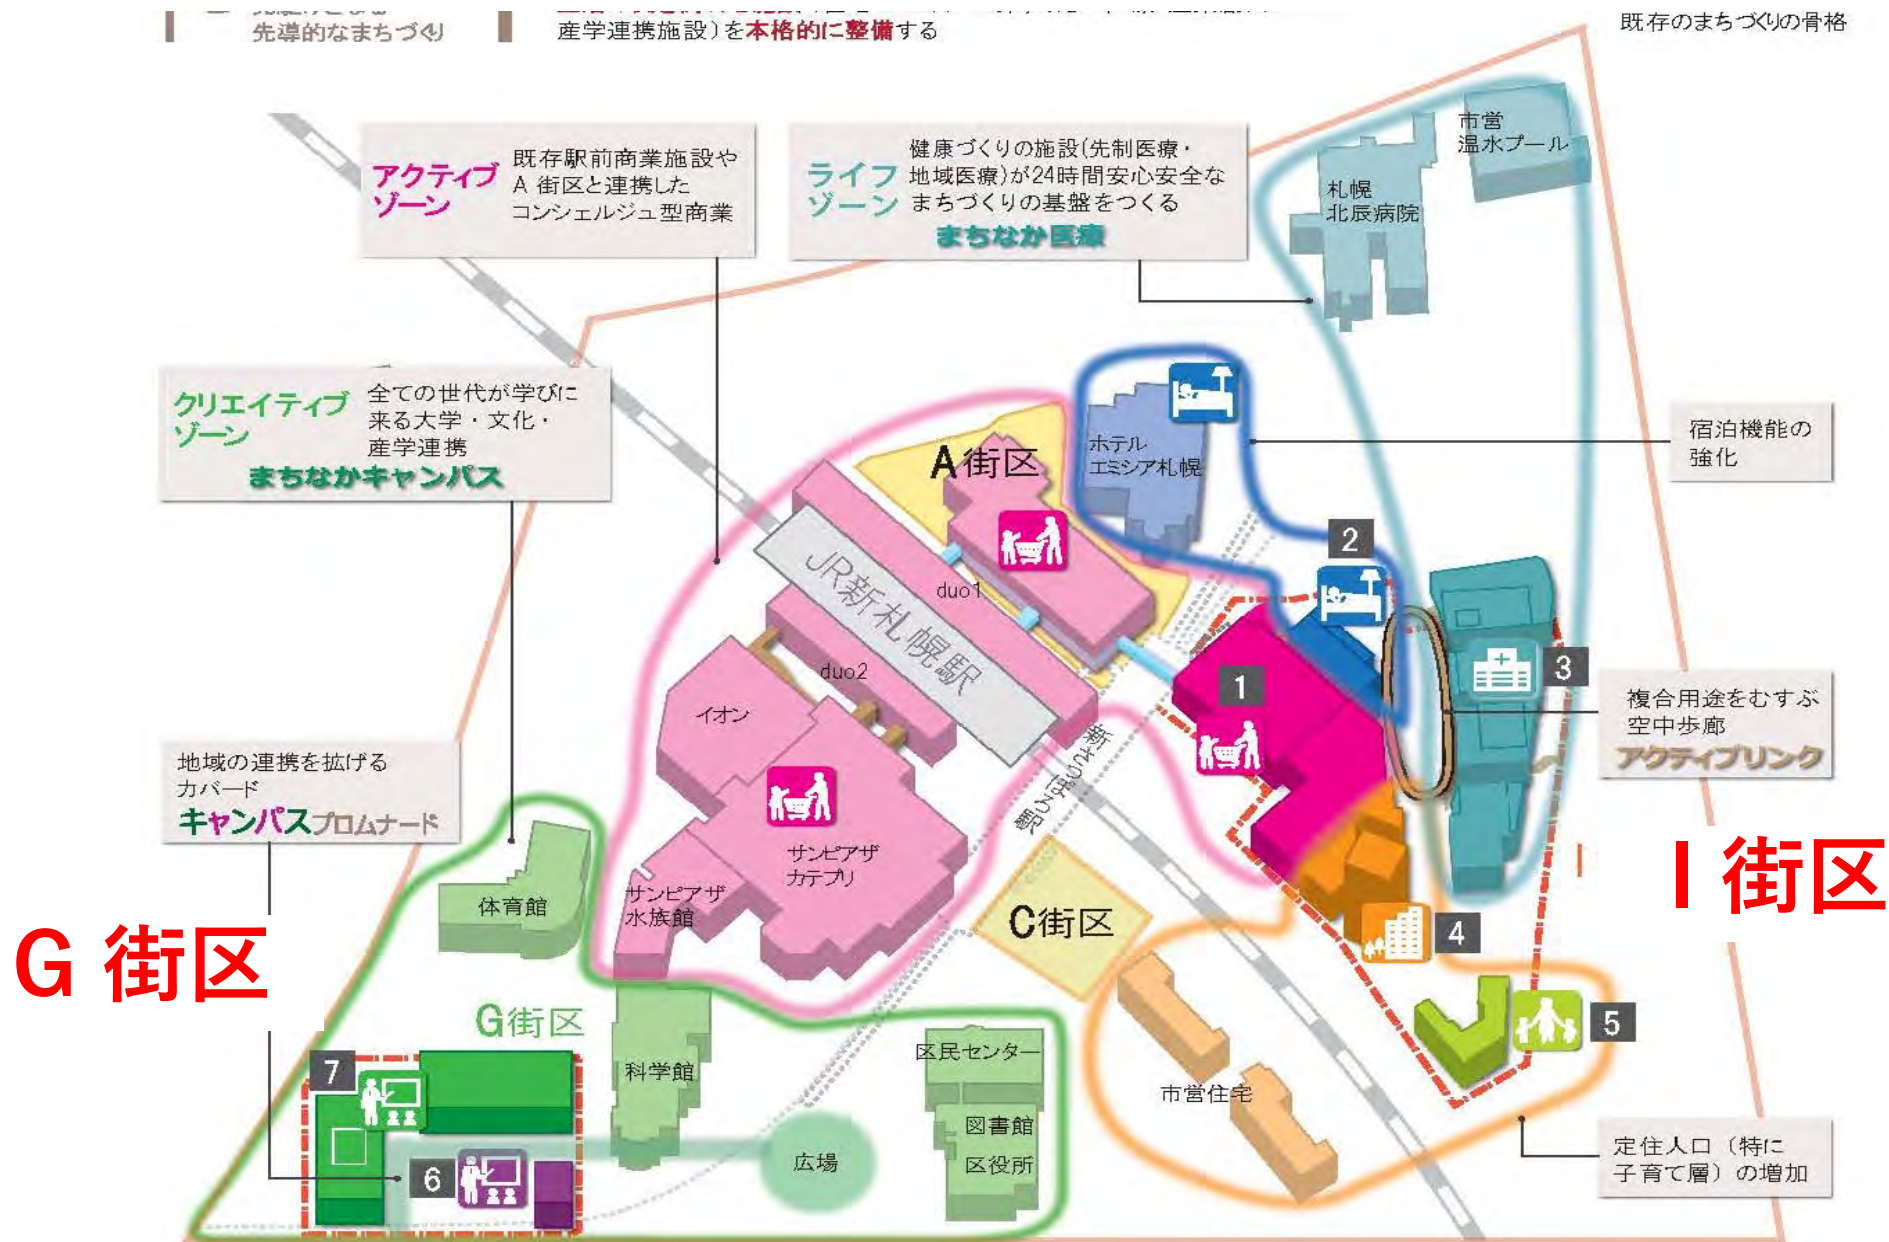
先導的なまちづくり

産学連携施設）を本格的に整備する

既存のまちづくりの骨格

アクティブゾーン
既存駅前商業施設やA街区と連携したコンシェルジュ型商業

ライフゾーン
健康づくりの施設(先制医療・地域医療)が24時間安心安全なまちづくりの基盤をつくる
まちなか医療

市営温水プール

札幌北辰病院

クリエイティブゾーン
全ての世代が学びに来る大学・文化・産学連携
まちなかキャンパス

A街区

ホテルエミシア札幌

宿泊機能の強化

duo1

JR新札幌駅

duo2

イオン

2

1

3

複合用途をむすぶ空中歩廊
アクティブリンク

地域の連携を拡げるカバード
キャンパスプロムナード

新さっぽろ駅

I 街区

サンピアザカテドリ

サンピアザ水族館

体育館

C街区

4

G 街区

G街区

5

7

科学館

区民センター

市営住宅

図書館

区役所

広場

6

定住人口（特に子育て層）の増加